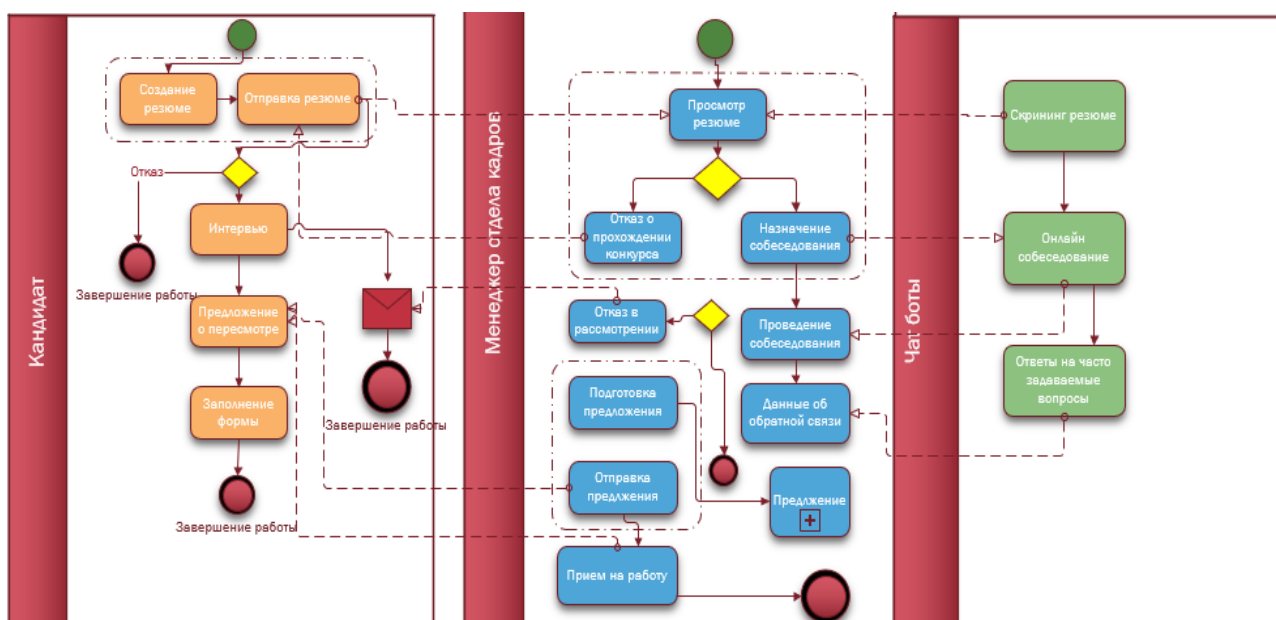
Кандидат

Создание резюме

Отправка резюме

Отказ

Интервью

Завершение работы

Предложение о пересмотре

Заполнение формы

Завершение работы

Завершение работы

Менеджер отдела кадров

Просмотр резюме

Отказ о прохождении конкурса

Назначение собеседования

Отказ в рассмотрении

Проведение собеседования

Подготовка предложения

Данные об обратной связи

Отправка предлжения

Предлжение

Прием на работу

Чат боты

Скрининг резюме

Онлайн собеседование

Ответы на часто задаваемые вопросы